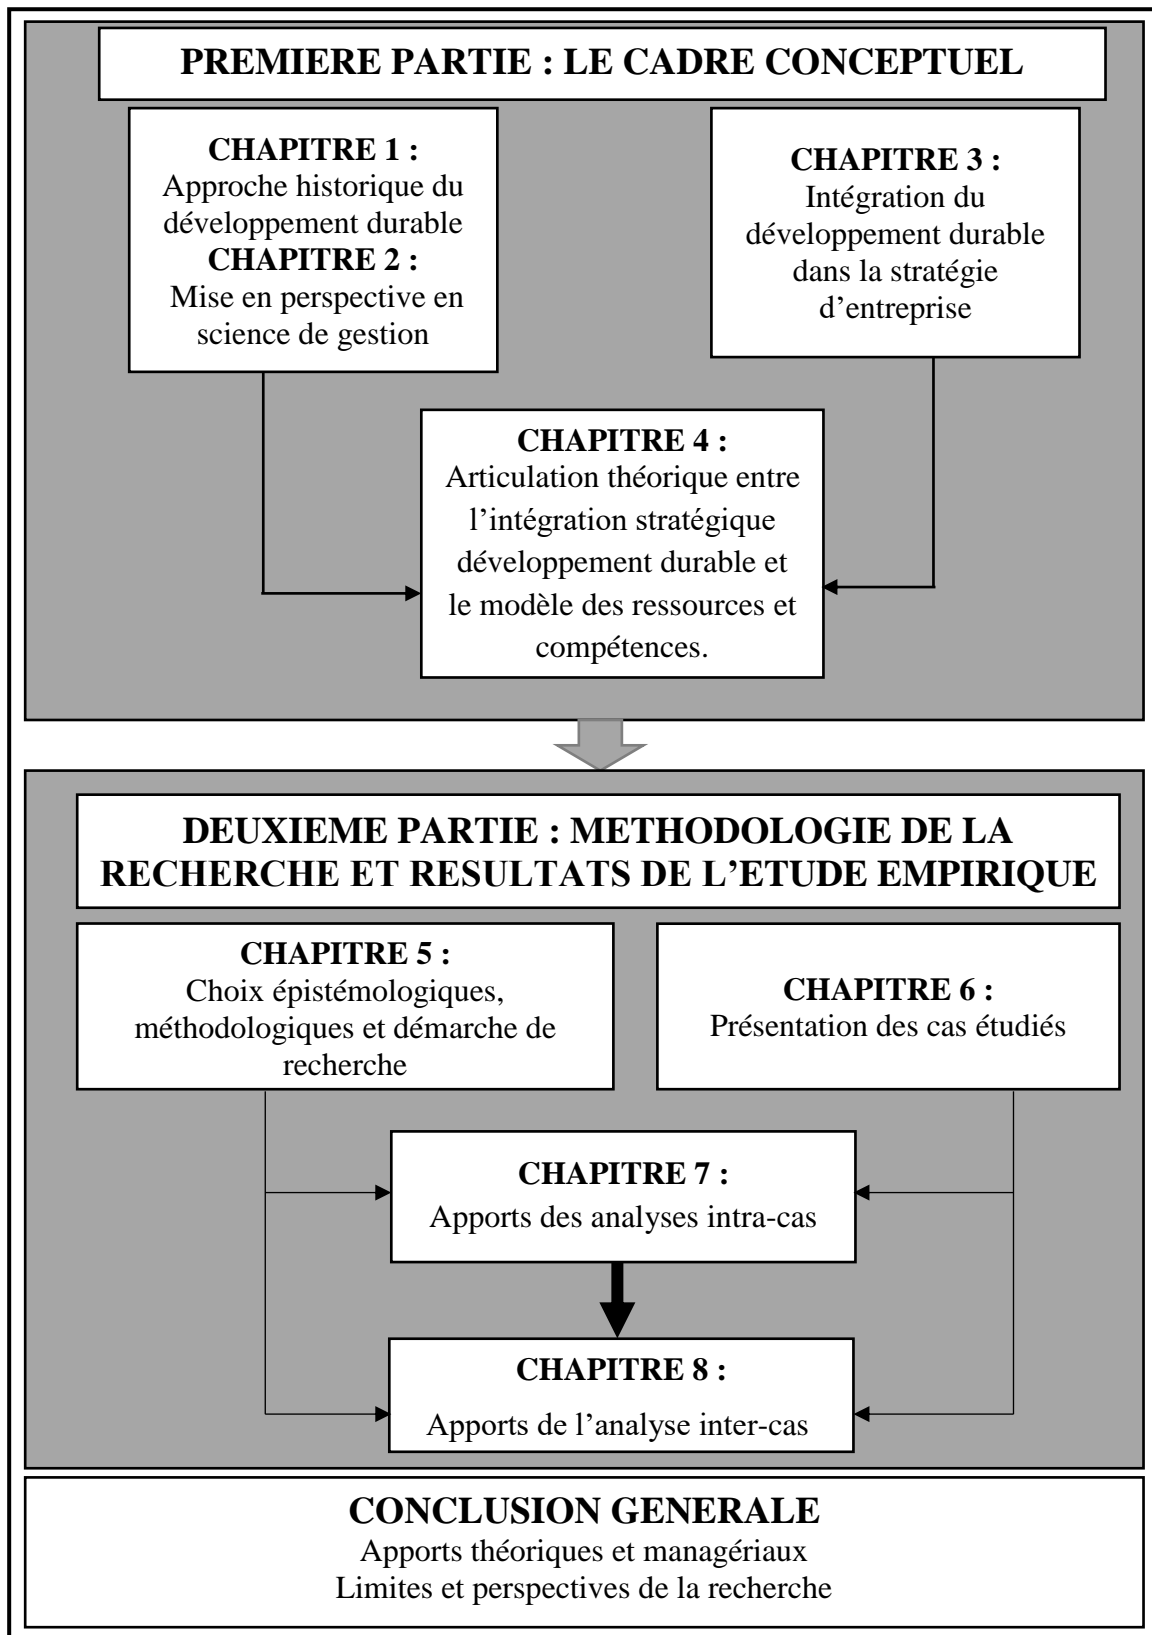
PREMIERE PARTIE : LE CADRE CONCEPTUEL

CHAPITRE 1 :
Approche historique du développement durable
CHAPITRE 2 :
Mise en perspective en science de gestion

CHAPITRE 3 :
Intégration du développement durable dans la stratégie d'entreprise

CHAPITRE 4 :
Articulation théorique entre l'intégration stratégique développement durable et le modèle des ressources et compétences.

DEUXIEME PARTIE : METHODOLOGIE DE LA RECHERCHE ET RESULTATS DE L'ETUDE EMPIRIQUE

CHAPITRE 5 :
Choix épistémologiques, méthodologiques et démarche de recherche

CHAPITRE 6 :
Présentation des cas étudiés

CHAPITRE 7 :
Apports des analyses intra-cas

CHAPITRE 8 :
Apports de l'analyse inter-cas

CONCLUSION GENERALE
Apports théoriques et managériaux
Limites et perspectives de la recherche